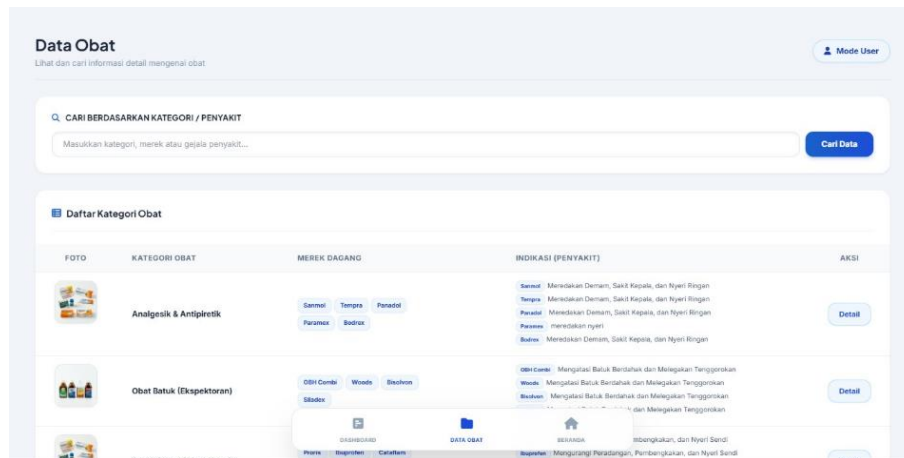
Data Obat

Lihat dan cari informasi detail mengenai obat

Mode User

CARI BERDASARKAN KATEGORI / PENYAKIT

Masukkan kategori, merek atau gejala penyakit...

Cari Data

Daftar Kategori Obat

| FOTO | KATEGORI OBAT | MEREK DAGANG | INDIKASI (PENYAKIT) | AKSI |
|---|---|---|---|---|
| | Analgesik & Antipiretik | Sanmol Tempra Panadol Paramex Bodrex | Sanmol Meredakan Demam, Sakit Kepala, dan Nyeri Ringan<br>Tempra Meredakan Demam, Sakit Kepala, dan Nyeri Ringan<br>Panadol Meredakan Demam, Sakit Kepala, dan Nyeri Ringan<br>Paramex meredakan nyeri<br>Bodrex Meredakan Demam, Sakit Kepala, dan Nyeri Ringan | Detail |
| | Obat Batuk (Ekspektoran) | OBH Combi Woods Bisolvon Silodex | OBH Combi Mengatasi Batuk Berdahak dan Melegakan Tenggorokan<br>Woods Mengatasi Batuk Berdahak dan Melegakan Tenggorokan<br>Bisolvon Mengatasi Batuk Berdahak dan Melegakan Tenggorokan<br>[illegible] dan Melegakan Tenggorokan | Detail |
| | | Proris Ibuprofen Cataflam | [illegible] embengkakan, dan Nyeri Sendi<br>Ibuprofen Mengurangi Peradangan, Pembengkakan, dan Nyeri Sendi | |

DASHBOARD DATA OBAT BERANDA